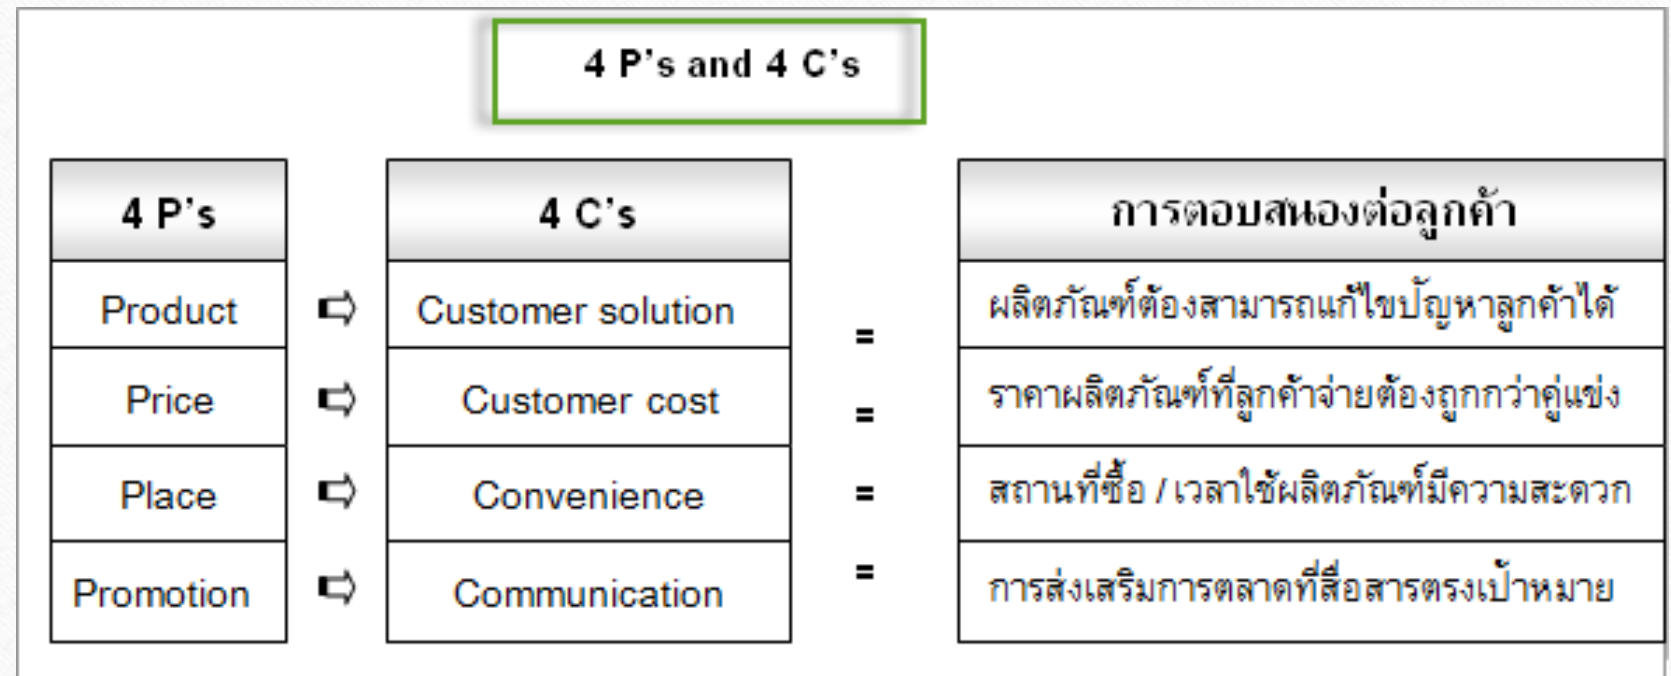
4 P’s and 4 C’s

| 4 P’s | | 4 C’s | | การตอบสนองต่อลูกค้า |
|---|---|---|---|---|
| Product | ⇨ | Customer solution | = | ผลิตภัณฑ์ต้องสามารถแก้ไขปัญหาลูกค้าได้ |
| Price | ⇨ | Customer cost | = | ราคาผลิตภัณฑ์ที่ลูกค้าจ่ายต้องถูกกว่าคู่แข่ง |
| Place | ⇨ | Convenience | = | สถานที่ซื้อ / เวลาใช้ผลิตภัณฑ์มีความสะดวก |
| Promotion | ⇨ | Communication | = | การส่งเสริมการตลาดที่สื่อสารตรงเป้าหมาย |